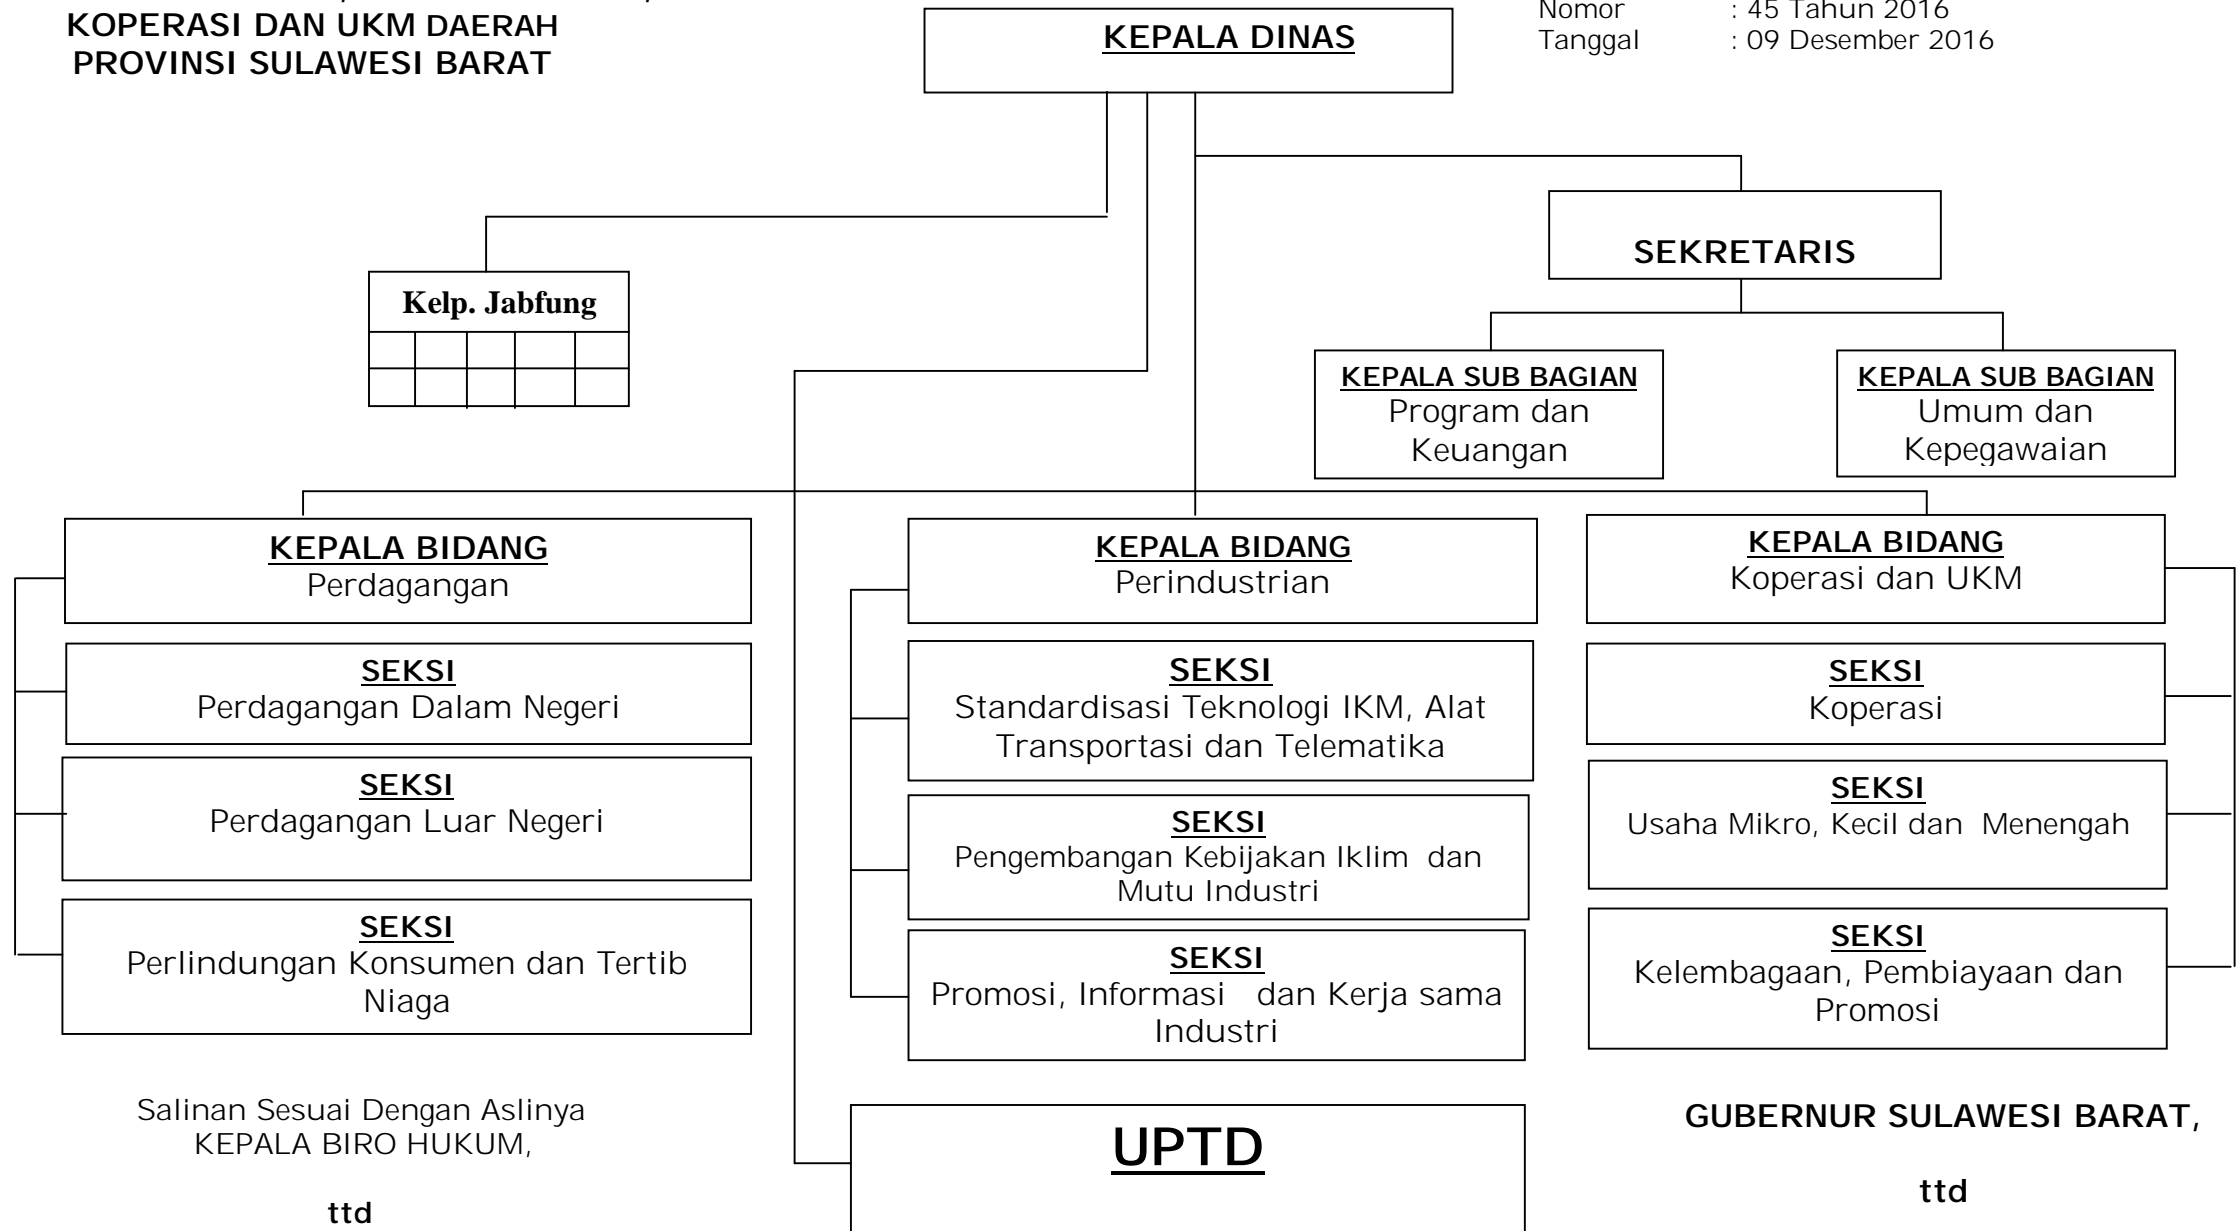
KOPERASI DAN UKM DAERAH
PROVINSI SULAWESI BARAT

KEPALA DINAS

Nomor : 45 Tahun 2016
Tanggal : 09 Desember 2016

Kelp. Jabfung

SEKRETARIS

KEPALA SUB BAGIAN
Program dan Keuangan

KEPALA SUB BAGIAN
Umum dan Kepegawaian

KEPALA BIDANG
Perdagangan

SEKSI
Perdagangan Dalam Negeri

SEKSI
Perdagangan Luar Negeri

SEKSI
Perlindungan Konsumen dan Tertib Niaga

KEPALA BIDANG
Perindustrian

SEKSI
Standardisasi Teknologi IKM, Alat Transportasi dan Telematika

SEKSI
Pengembangan Kebijakan Iklim dan Mutu Industri

SEKSI
Promosi, Informasi dan Kerja sama Industri

KEPALA BIDANG
Koperasi dan UKM

SEKSI
Koperasi

SEKSI
Usaha Mikro, Kecil dan Menengah

SEKSI
Kelembagaan, Pembiayaan dan Promosi

Salinan Sesuai Dengan Aslinya
KEPALA BIRO HUKUM,

ttd

UPTD

GUBERNUR SULAWESI BARAT,

ttd